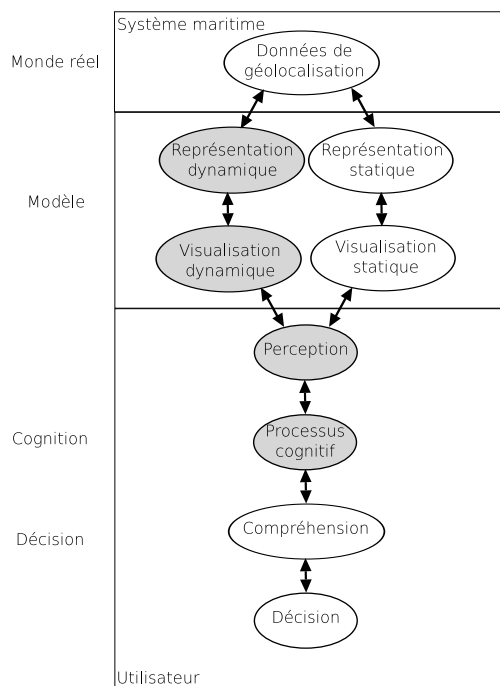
Système maritime

Monde réel

Données de géolocalisation

Modèle

Représentation dynamique

Représentation statique

Visualisation dynamique

Visualisation statique

Perception

Cognition

Processus cognitif

Décision

Compréhension

Décision

Utilisateur